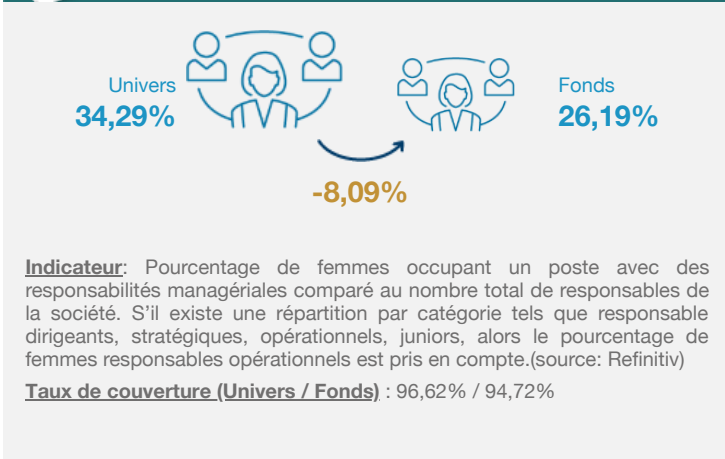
Univers
34,29%

Fonds
26,19%

-8,09%

Indicateur: Pourcentage de femmes occupant un poste avec des responsabilités managériales comparé au nombre total de responsables de la société. S'il existe une répartition par catégorie tels que responsable dirigeants, stratégiques, opérationnels, juniors, alors le pourcentage de femmes responsables opérationnels est pris en compte.(source: Refinitiv)

Taux de couverture (Univers / Fonds) : 96,62% / 94,72%